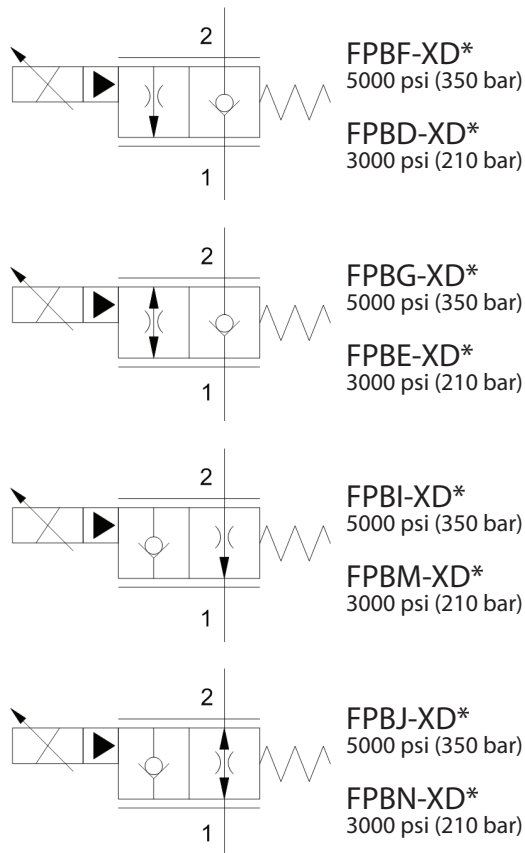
2

1

FPBF-XD*
5000 psi (350 bar)

FPBD-XD*
3000 psi (210 bar)

2

1

FPBG-XD*
5000 psi (350 bar)

FPBE-XD*
3000 psi (210 bar)

2

1

FPBI-XD*
5000 psi (350 bar)

FPBM-XD*
3000 psi (210 bar)

2

1

FPBJ-XD*
5000 psi (350 bar)

FPBN-XD*
3000 psi (210 bar)